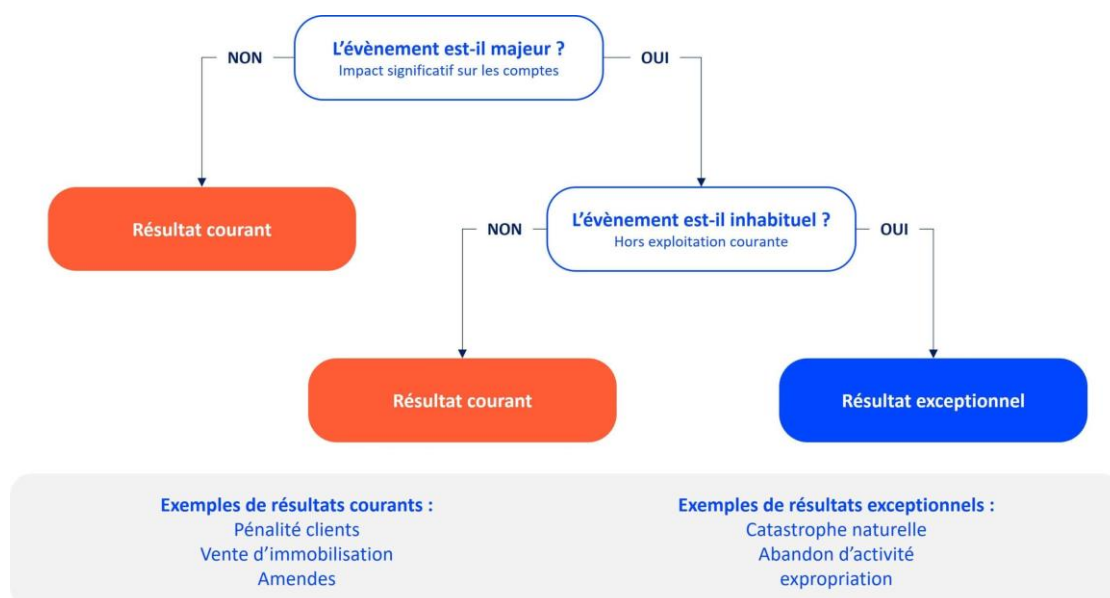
L’évènement est-il majeur ?
Impact significatif sur les comptes

NON

OUI

Résultat courant

L’évènement est-il inhabituel ?
Hors exploitation courante

NON

OUI

Résultat courant

Résultat exceptionnel

Exemples de résultats courants :
Pénalité clients
Vente d’immobilisation
Amendes

Exemples de résultats exceptionnels :
Catastrophe naturelle
Abandon d’activité
expropriation